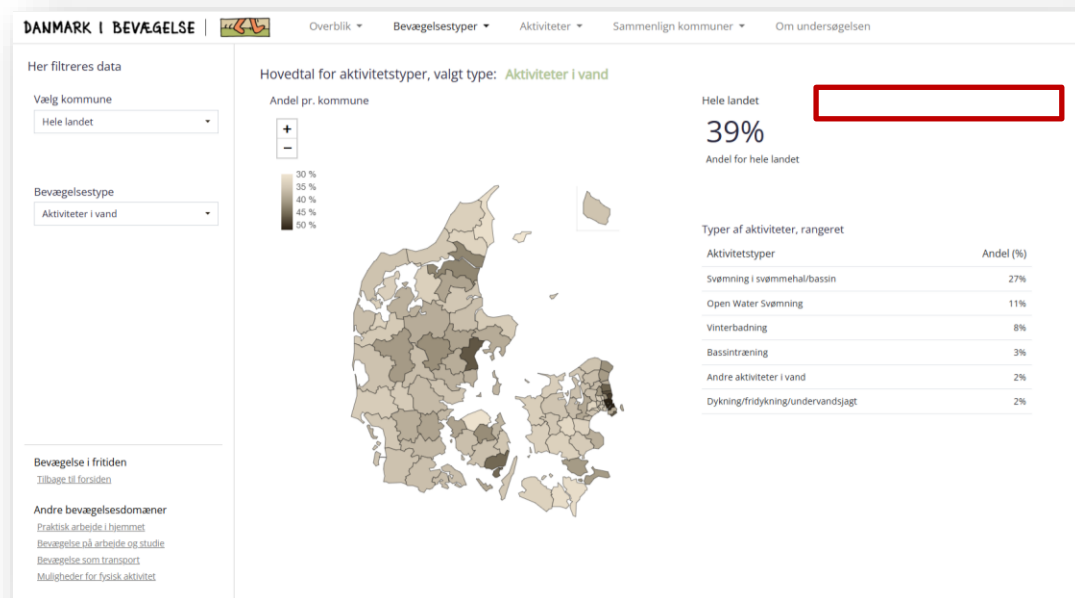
DANMARK I BEVÆGELSE | Overblik ▾ Bevægelsestyper ▾ Aktiviteter ▾ Sammenlign kommuner ▾ Om undersøgelsen

Her filtreres data

Vælg kommune
Hele landet ▾

Bevægelsestype
Aktiviteter i vand ▾

Bevægelse i fritiden
Tilbage til forsiden

Andre bevægelsesdomæner
Praktisk arbejde i hjemmet
Bevægelse på arbejde og studie
Bevægelse som transport
Muligheder for fysisk aktivitet

Hovedtal for aktivitetstyper, valgt type: Aktiviteter i vand

Andel pr. kommune

+
−

30 %
35 %
40 %
45 %
50 %

Hele landet
39%
Andel for hele landet

Typer af aktiviteter, rangeret

| Aktivitetstyper | Andel (%) |
|---|---|
| Svømning i svømmehal/bassin | 27% |
| Open Water Svømning | 11% |
| Vinterbadning | 8% |
| Bassintræning | 3% |
| Andre aktiviteter i vand | 2% |
| Dykning/fridykning/undervandsjagt | 2% |